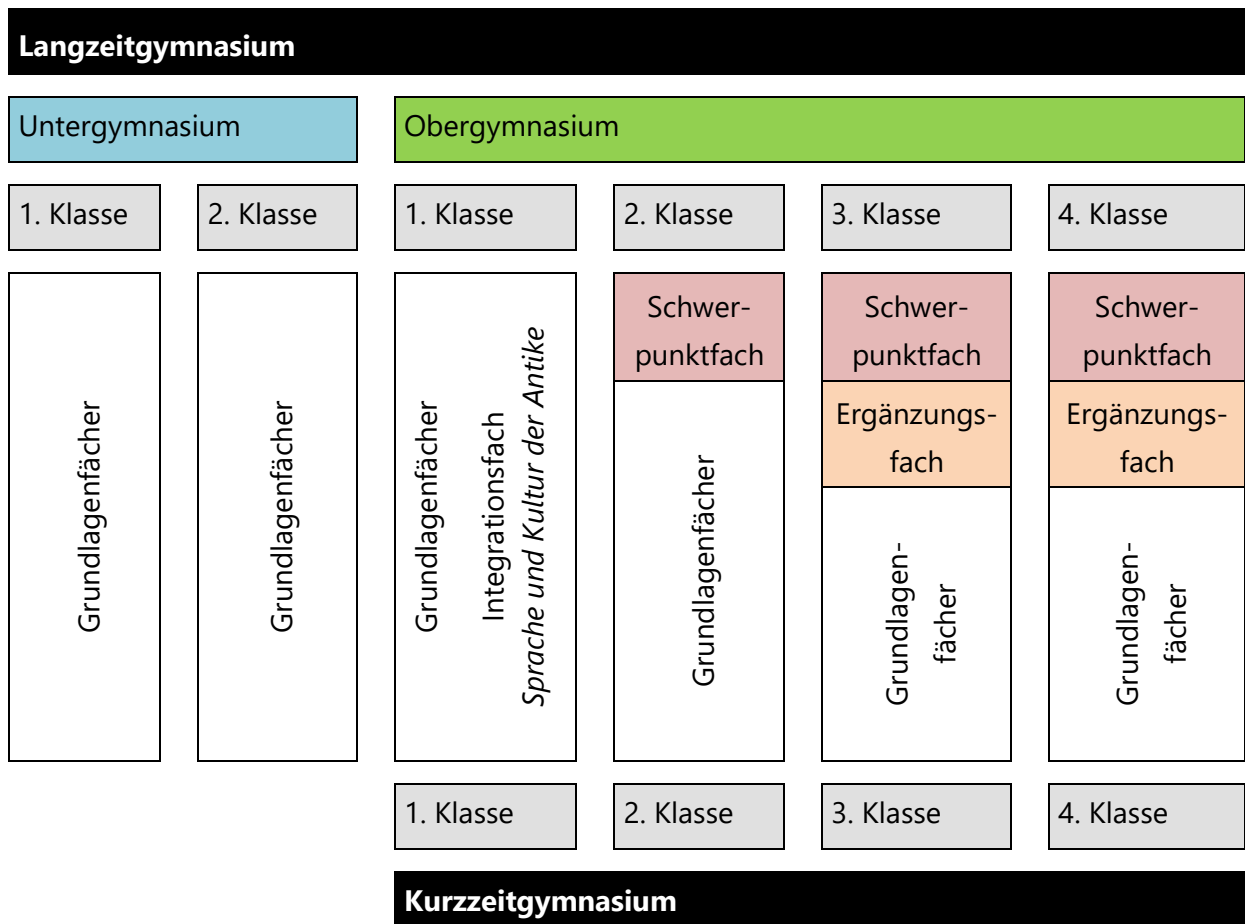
Langzeitgymnasium

Untergymnasium

Obergymnasium

1. Klasse

2. Klasse

1. Klasse

2. Klasse

3. Klasse

4. Klasse

Grundlagenfächer

Grundlagenfächer

Grundlagenfächer

Integrationsfach
*Sprache und Kultur der Antike*

Schwerpunktfach

Grundlagenfächer

Schwerpunktfach

Ergänzungsfach

Grundlagenfächer

Schwerpunktfach

Ergänzungsfach

Grundlagenfächer

1. Klasse

2. Klasse

3. Klasse

4. Klasse

Kurzzeitgymnasium